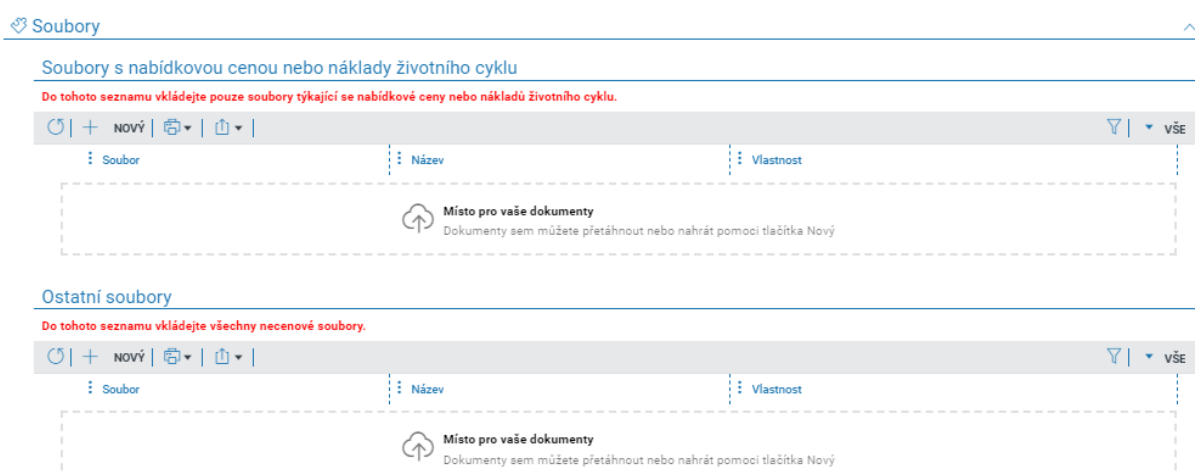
Soubory

Soubory s nabídkovou cenou nebo náklady životního cyklu

Do tohoto seznamu vkládejte pouze soubory týkající se nabídkové ceny nebo nákladů životního cyklu.

NOVÝ

VŠE

| Soubor | Název | Vlastnost |
|---|---|---|

Místo pro vaše dokumenty
Dokumenty sem můžete přetáhnout nebo nahrát pomocí tlačítka Nový

Ostatní soubory

Do tohoto seznamu vkládejte všechny necenové soubory.

NOVÝ

VŠE

| Soubor | Název | Vlastnost |
|---|---|---|

Místo pro vaše dokumenty
Dokumenty sem můžete přetáhnout nebo nahrát pomocí tlačítka Nový